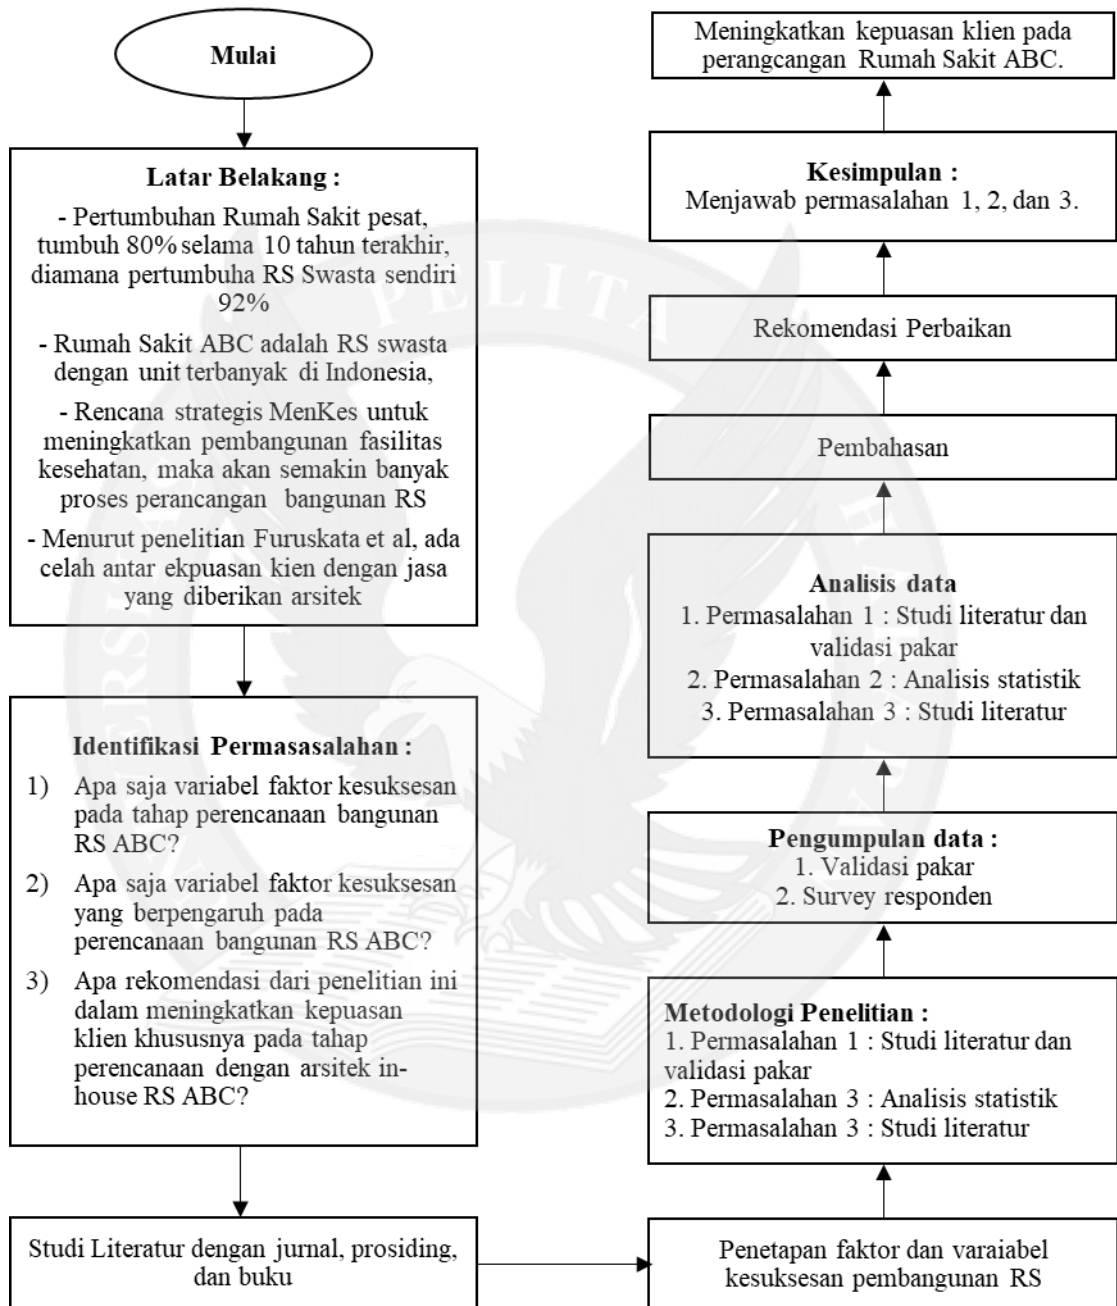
Mulai

Latar Belakang :

- Pertumbuhan Rumah Sakit pesat, tumbuh 80% selama 10 tahun terakhir, diamana pertumbuha RS Swasta sendiri 92%

- Rumah Sakit ABC adalah RS swasta dengan unit terbanyak di Indonesia,

- Rencana strategis MenKes untuk meningkatkan pembangunan fasilitas kesehatan, maka akan semakin banyak proses perancangan bangunan RS

- Menurut penelitian Furuskata et al, ada celah antar ekpuasan kien dengan jasa yang diberikan arsitek

Identifikasi Permasasalahan :

1) Apa saja variabel faktor kesuksesan pada tahap perencanaan bangunan RS ABC?

2) Apa saja variabel faktor kesuksesan yang berpengaruh pada perencanaan bangunan RS ABC?

3) Apa rekomendasi dari penelitian ini dalam meningkatkan kepuasan klien khususnya pada tahap perencanaan dengan arsitek inhouse RS ABC?

Studi Literatur dengan jurnal, prosiding, dan buku

Penetapan faktor dan varaiabel kesuksesan pembangunan RS

Metodologi Penelitian :
1. Permasalahan 1 : Studi literatur dan validasi pakar
2. Permasalahan 3 : Analisis statistik
3. Permasalahan 3 : Studi literatur

Pengumpulan data :
1. Validasi pakar
2. Survey responden

Analisis data
1. Permasalahan 1 : Studi literatur dan validasi pakar
2. Permasalahan 2 : Analisis statistik
3. Permasalahan 3 : Studi literatur

Pembahasan

Rekomendasi Perbaikan

Kesimpulan :
Menjawab permasalahan 1, 2, dan 3.

Meningkatkan kepuasan klien pada perangcangan Rumah Sakit ABC.